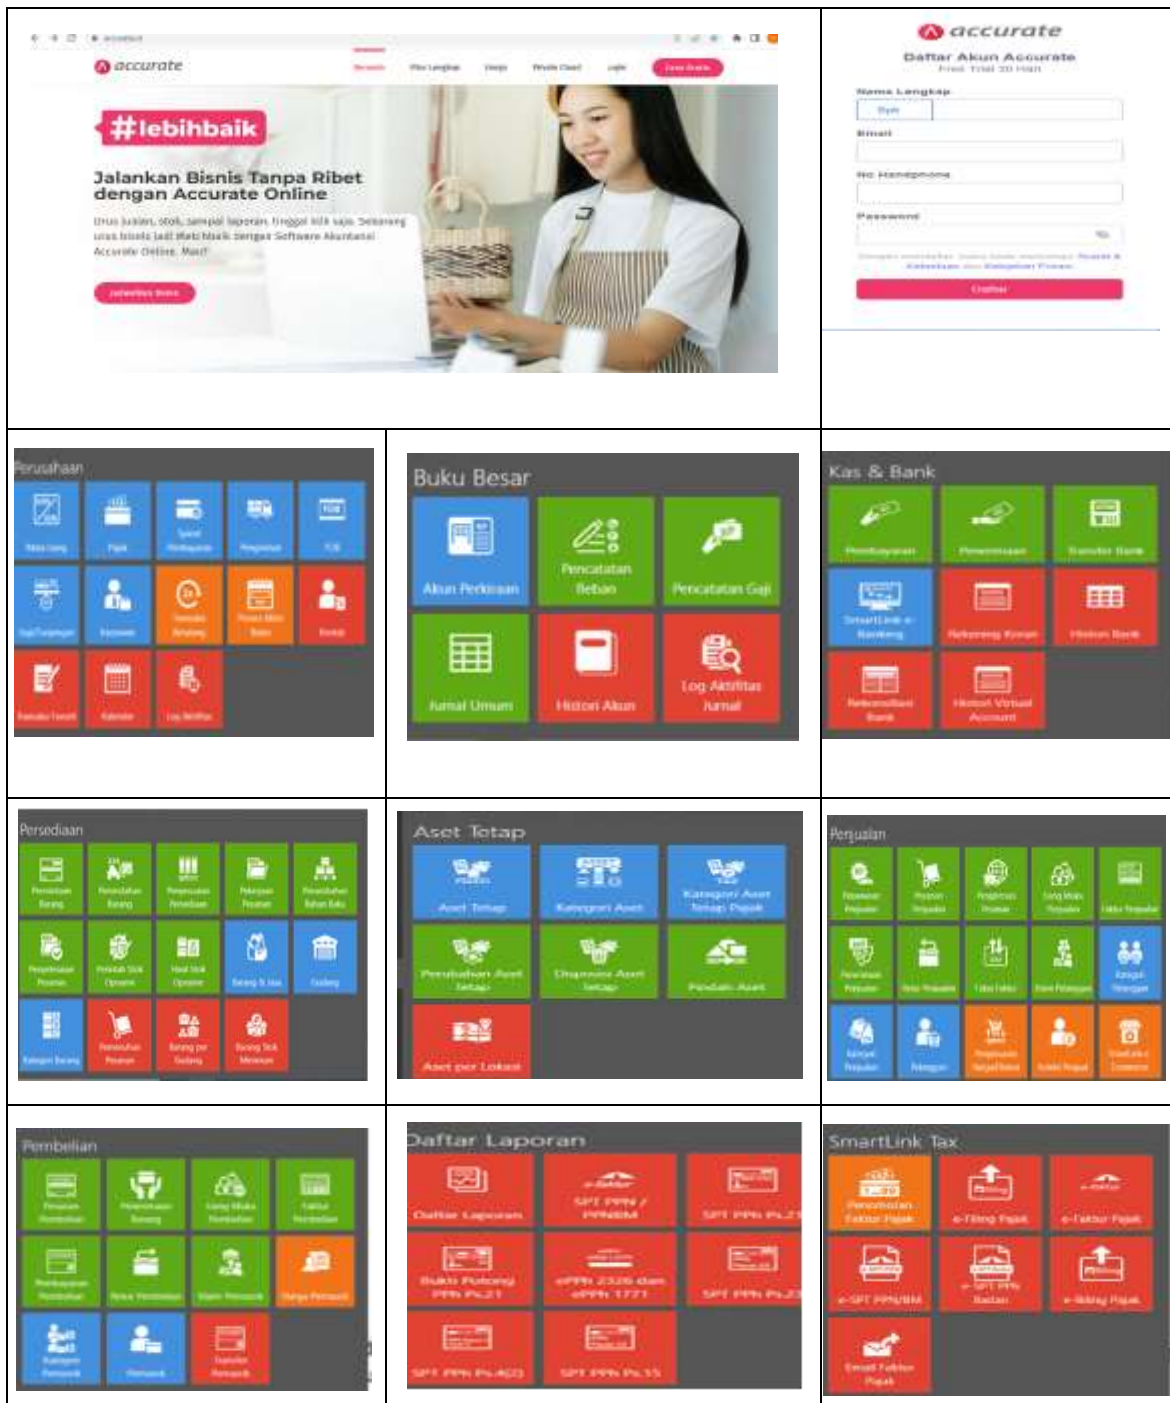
accurate

#lebihbaik

Jalankan Bisnis Tanpa Ribet dengan Accurate Online

Urus jualan, stok, sampai laporan, tinggal klik saja. Sekarang urus bisnis jadi lebih baik dengan Software Akuntansi Accurate Online. Mari!

accurate

Daftar Akun Accurate

Free Trial 30 Hari

Nama Lengkap

Email

No Handphone

Password

Daftar

Perusahaan

Buku Besar

Akun Perkiraan

Pencatatan Beban

Pencatatan Gaji

Jurnal Umum

Histori Akun

Log Aktivitas Jurnal

Kas & Bank

Pembayaran

Penerimaan

Transfer Bank

SmartLink e-Banking

Rekening Koran

Histori Bank

Rekonsiliasi Bank

Histori Virtual Account

Persediaan

Aset Tetap

Aset Tetap

Kategori Aset

Kategori Aset Tetap Pajak

Perubahan Aset Tetap

Disposisi Aset Tetap

Pindah Aset

Aset per Lokasi

Penjualan

Pembelian

Daftar Laporan

Daftar Laporan

SPT PPN / PPNBM

SPT PPh Ps.21

Bukti Potong PPh Ps.21

ePPh 2326 dan ePPh 1771

SPT PPh Ps.23

SPT PPh Ps.4(2)

SPT PPh Ps.15

SmartLink Tax

Penomoran Faktur Pajak

e-Filing Pajak

e-Faktur Pajak

e-SPT PPN/BM

e-SPT PPh Badan

e-Billing Pajak

Email Faktur Pajak